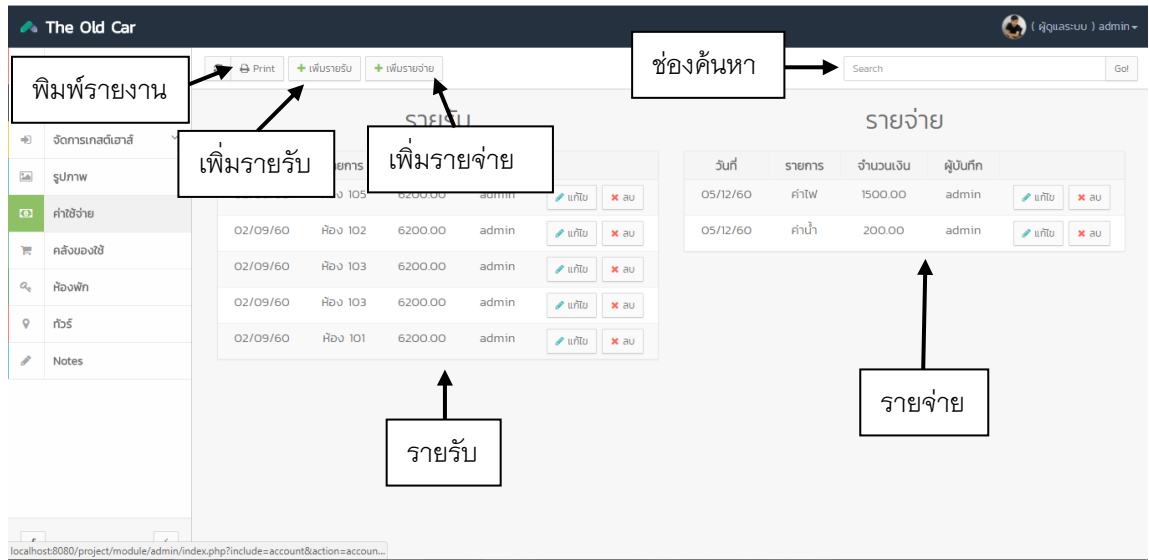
The Old Car

( ผู้ดูแลระบบ ) admin

พิมพ์รายงาน

Print

+ เพิ่มรายรับ

+ เพิ่มรายจ่าย

ช่องค้นหา

Search

Go!

จัดการเกสต์เฮาส์

รูปภาพ

ค่าใช้จ่าย

คลังของใช้

ห้องพัก

ทัวร์

Notes

รายรับ

เพิ่มรายรับ

เพิ่มรายจ่าย

| | รายการ | | | | |
|---|---|---|---|---|---|
| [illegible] | ห้อง 105 | 6200.00 | admin | แก้ไข | ลบ |
| 02/09/60 | ห้อง 102 | 6200.00 | admin | แก้ไข | ลบ |
| 02/09/60 | ห้อง 103 | 6200.00 | admin | แก้ไข | ลบ |
| 02/09/60 | ห้อง 103 | 6200.00 | admin | แก้ไข | ลบ |
| 02/09/60 | ห้อง 101 | 6200.00 | admin | แก้ไข | ลบ |

รายจ่าย

| วันที่ | รายการ | จำนวนเงิน | ผู้บันทึก | | |
|---|---|---|---|---|---|
| 05/12/60 | ค่าไฟ | 1500.00 | admin | แก้ไข | ลบ |
| 05/12/60 | ค่าน้ำ | 200.00 | admin | แก้ไข | ลบ |

รายรับ

รายจ่าย

localhost:8080/project/module/admin/index.php?include=account&action=accoun...